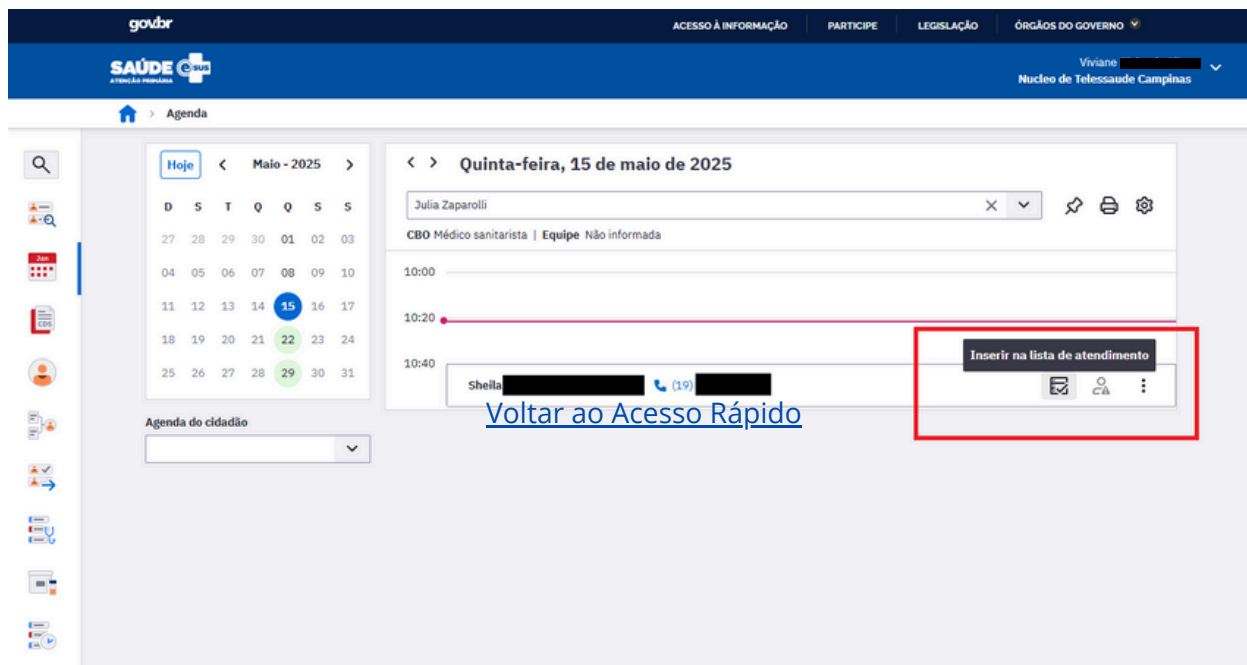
gov.br

ACESSO À INFORMAÇÃO | PARTICIPE | LEGISLAÇÃO | ÓRGÃOS DO GOVERNO

SAÚDE e-SUS ATENÇÃO PRIMÁRIA

Viviane
Nucleo de Telessaude Campinas

Agenda

Hoje < Maio - 2025 >

| D | S | T | Q | Q | S | S |
|---|---|---|---|---|---|---|
| 27 | 28 | 29 | 30 | 01 | 02 | 03 |
| 04 | 05 | 06 | 07 | 08 | 09 | 10 |
| 11 | 12 | 13 | 14 | 15 | 16 | 17 |
| 18 | 19 | 20 | 21 | 22 | 23 | 24 |
| 25 | 26 | 27 | 28 | 29 | 30 | 31 |

Agenda do cidadão

Jan

CDS

< > Quinta-feira, 15 de maio de 2025

Julia Zaparolli

CBO Médico sanitarista | Equipe Não informada

10:00

10:20

10:40

Inserir na lista de atendimento

Sheila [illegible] (19) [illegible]

Voltar ao Acesso Rápido